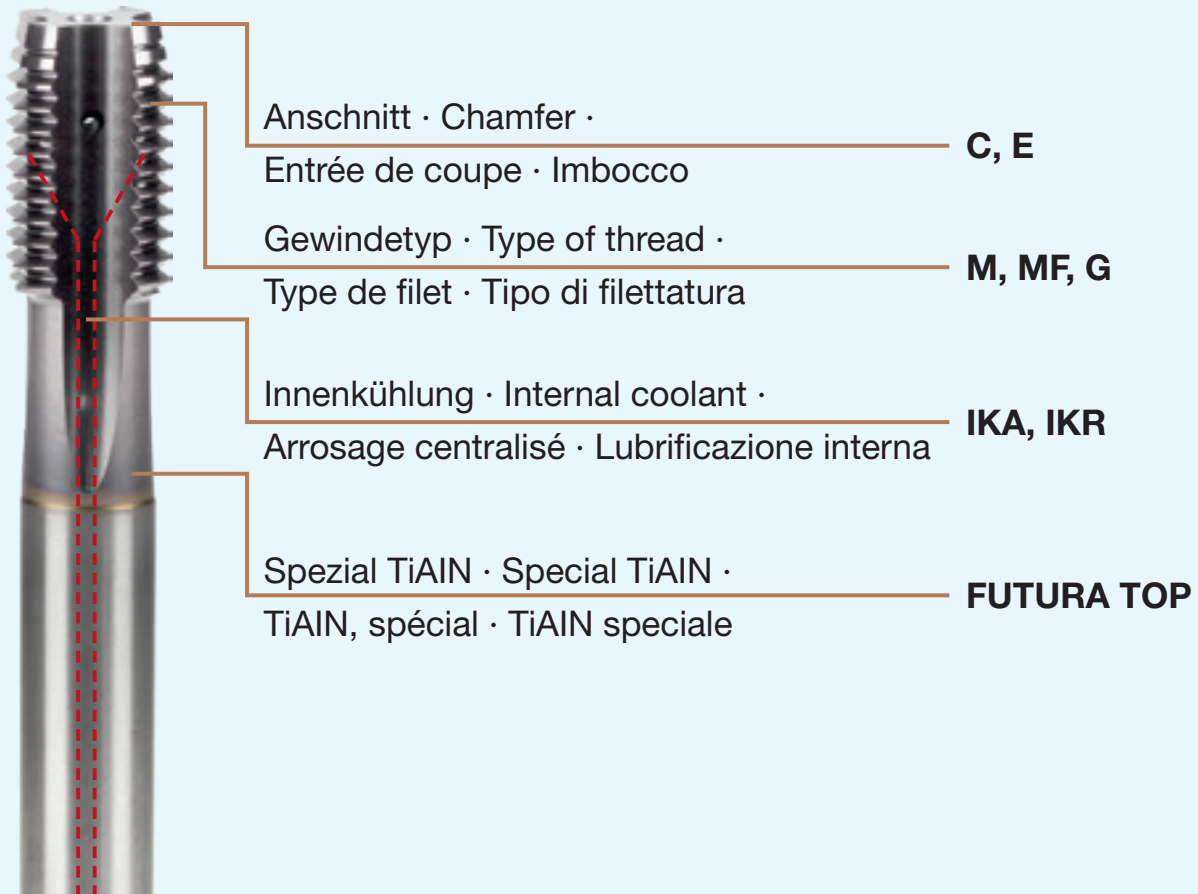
Anschnitt · Chamfer ·
Entrée de coupe · Imbocco

C, E

Gewindetyp · Type of thread ·
Type de filet · Tipo di filettatura

M, MF, G

Innenkühlung · Internal coolant ·
Arrosage centralisé · Lubrificazione interna

IKA, IKR

Spezial TiAIN · Special TiAIN ·
TiAIN, spécial · TiAIN speciale

FUTURA TOP